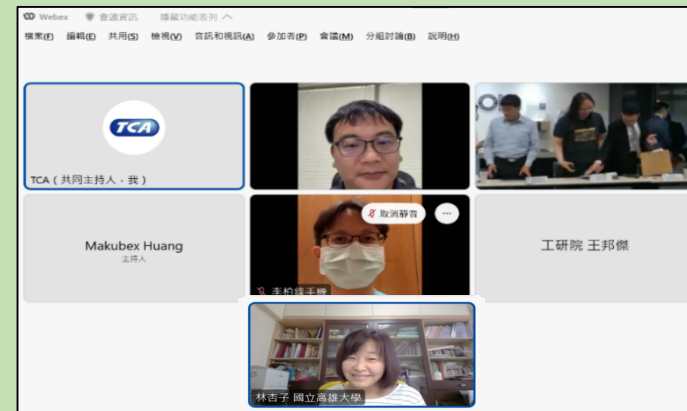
Webex 會議資訊 隱藏功能表列 ^

檔案(F) 編輯(E) 共用(S) 檢視(V) 音訊和視訊(A) 參加者(P) 會議(M) 分組討論(B) 說明(H)

TCA

TCA（共同主持人，我）

取消靜音

Makubex Huang
主持人

李柏鋒手機

工研院 王邦傑

林杏子 國立高雄大學